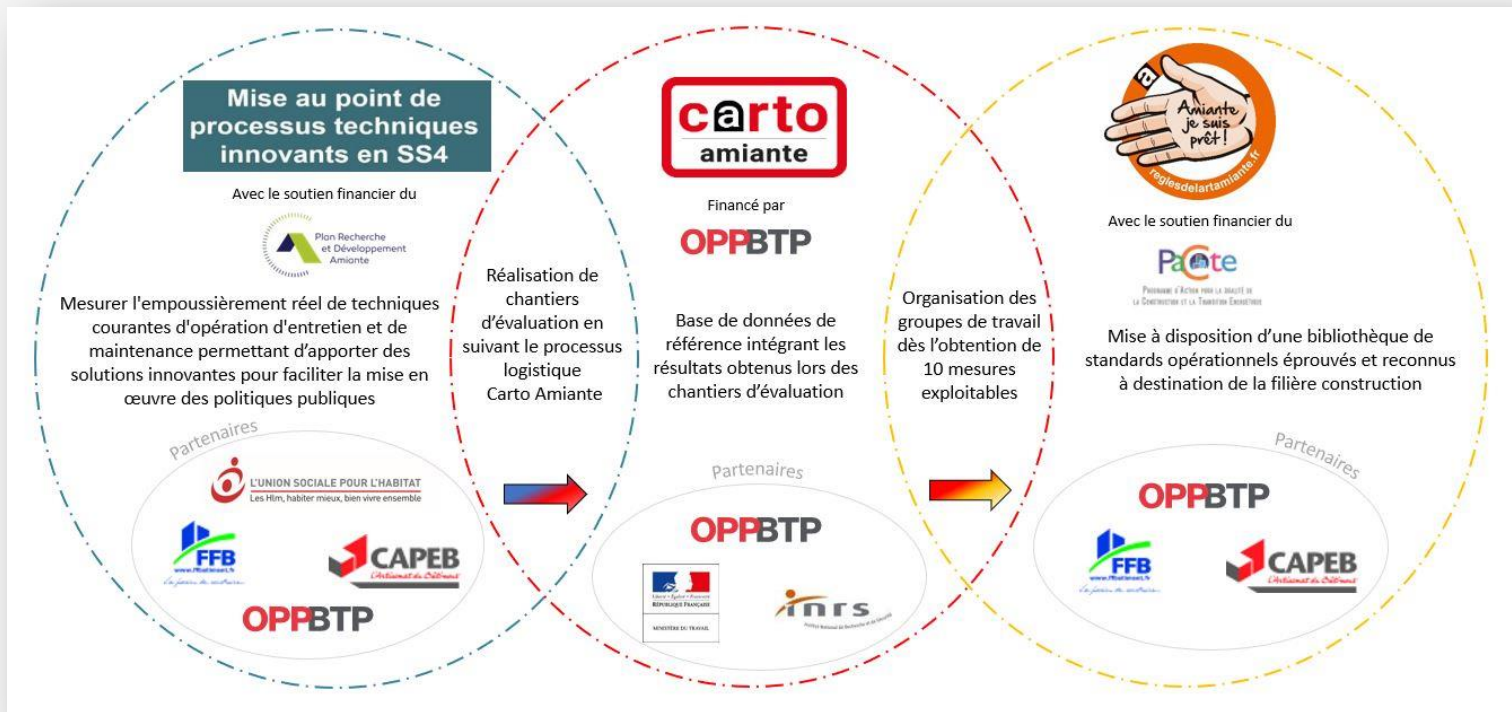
Mise au point de processus techniques innovants en SS4

Avec le soutien financier du

Plan Recherche et Développement Amiante

Mesurer l'empoussièrement réel de techniques courantes d'opération d'entretien et de maintenance permettant d'apporter des solutions innovantes pour faciliter la mise en œuvre des politiques publiques

Partenaires

L'UNION SOCIALE POUR L'HABITAT
Les Hlm, habiter mieux, bien vivre ensemble

FFB
www.ffbatiment.fr

CAPEB
l'Artisanat du Bâtiment

OPPBTP

Réalisation de chantiers d'évaluation en suivant le processus logistique Carto Amiante

carto amiante

Financé par

OPPBTP

Base de données de référence intégrant les résultats obtenus lors des chantiers d'évaluation

Partenaires

OPPBTP

RÉPUBLIQUE FRANÇAISE
MINISTÈRE DU TRAVAIL

inrs

Organisation des groupes de travail dès l'obtention de 10 mesures exploitables

Amiante je suis prêt!
reglesdelartamiante.fr

Avec le soutien financier du

PaCte

Mise à disposition d'une bibliothèque de standards opérationnels éprouvés et reconnus à destination de la filière construction

Partenaires

OPPBTP

FFB
www.ffbatiment.fr

CAPEB
l'Artisanat du Bâtiment